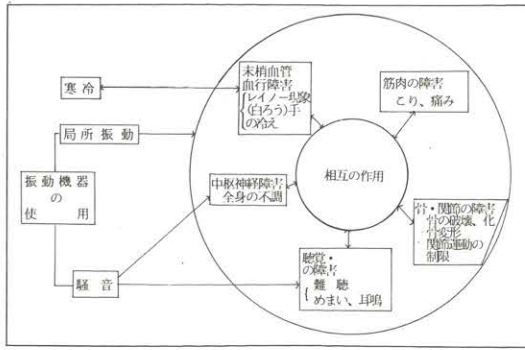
寒冷

局所振動

振動機器
の
使用

騒音

末梢血管
血行障害
レイノー現象
(白ろう)手
の冷え

筋肉の障害
こり、痛み

中枢神経障害
全身の不調

相互の作用

骨・関節の障害
骨の破壊、化
骨変形
関節運動の
制限

聴覚・
の障害
難聴
めまい、耳鳴